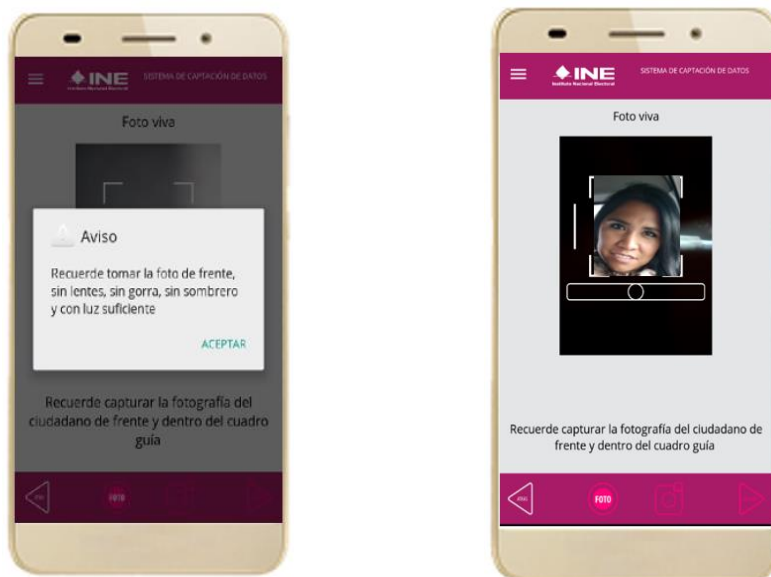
INE

SISTEMA DE CAPTACIÓN DE DATOS

Foto viva

Aviso

Recuerde tomar la foto de frente, sin lentes, sin gorra, sin sombrero y con luz suficiente

ACEPTAR

Recuerde capturar la fotografía del ciudadano de frente y dentro del cuadro guía

FOTO

INE
Instituto Nacional Electoral

SISTEMA DE CAPTACIÓN DE DATOS

Foto viva

Recuerde capturar la fotografía del ciudadano de frente y dentro del cuadro guía

FOTO